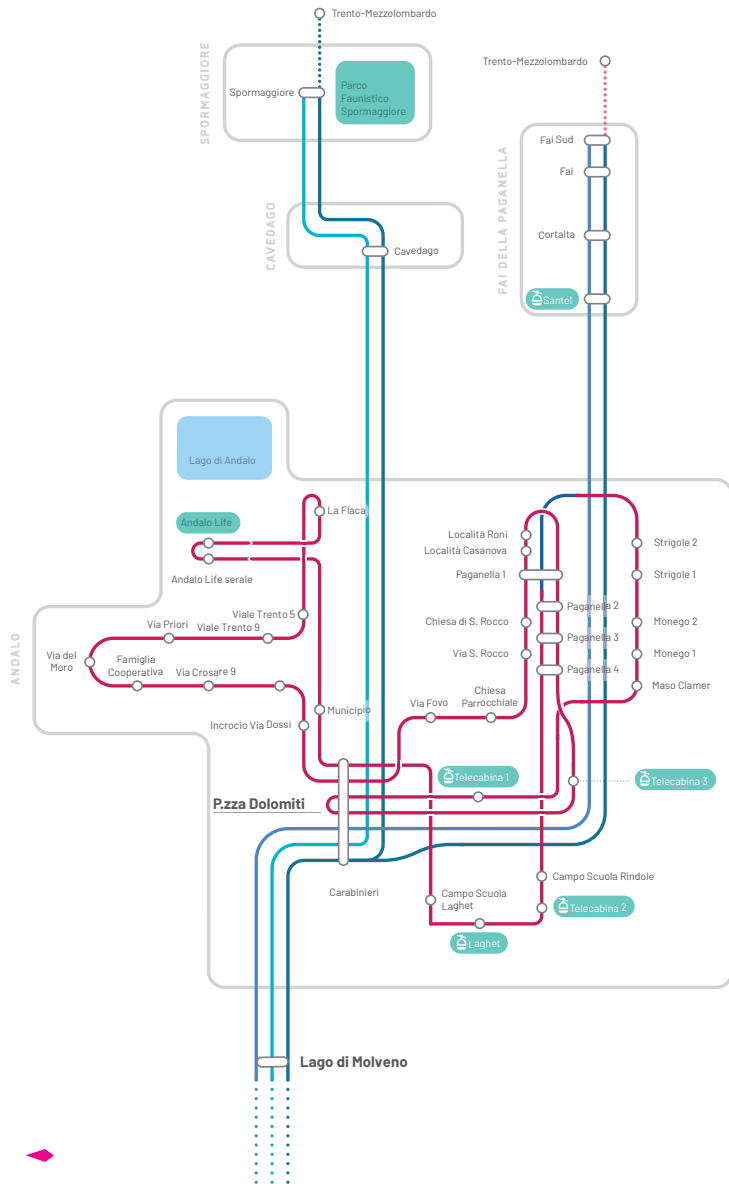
Trento-Mezzolombardo

SPORMAGGIORE

Spormaggiore

Parco Faunistico Spormaggiore

Trento-Mezzolombardo

FAI DELLA PAGANELLA

Fai Sud

Fai

Cortalta

Santel

CAVEDAGO

Cavedago

Lago di Andalo

La Flaca

Andalo Life

Andalo Life serale

Località Roni

Località Casanova

Paganella 1

Strigole 2

Strigole 1

Paganella 2

Paganella 3

Paganella 4

Chiesa di S. Rocco

Via S. Rocco

Monego 2

Monego 1

Maso Clamer

ANDALO

Viale Trento 5

Via Priori

Viale Trento 9

Via del Moro

Famiglia Cooperativa

Via Crosare 9

Incrocio Via Dossi

Municipio

Via Fovo

Chiesa Parrocchiale

Telecabina 1

Telecabina 3

P.zza Dolomiti

Carabinieri

Campo Scuola Laghet

Campo Scuola Rindole

Telecabina 2

Laghet

Lago di Molveno